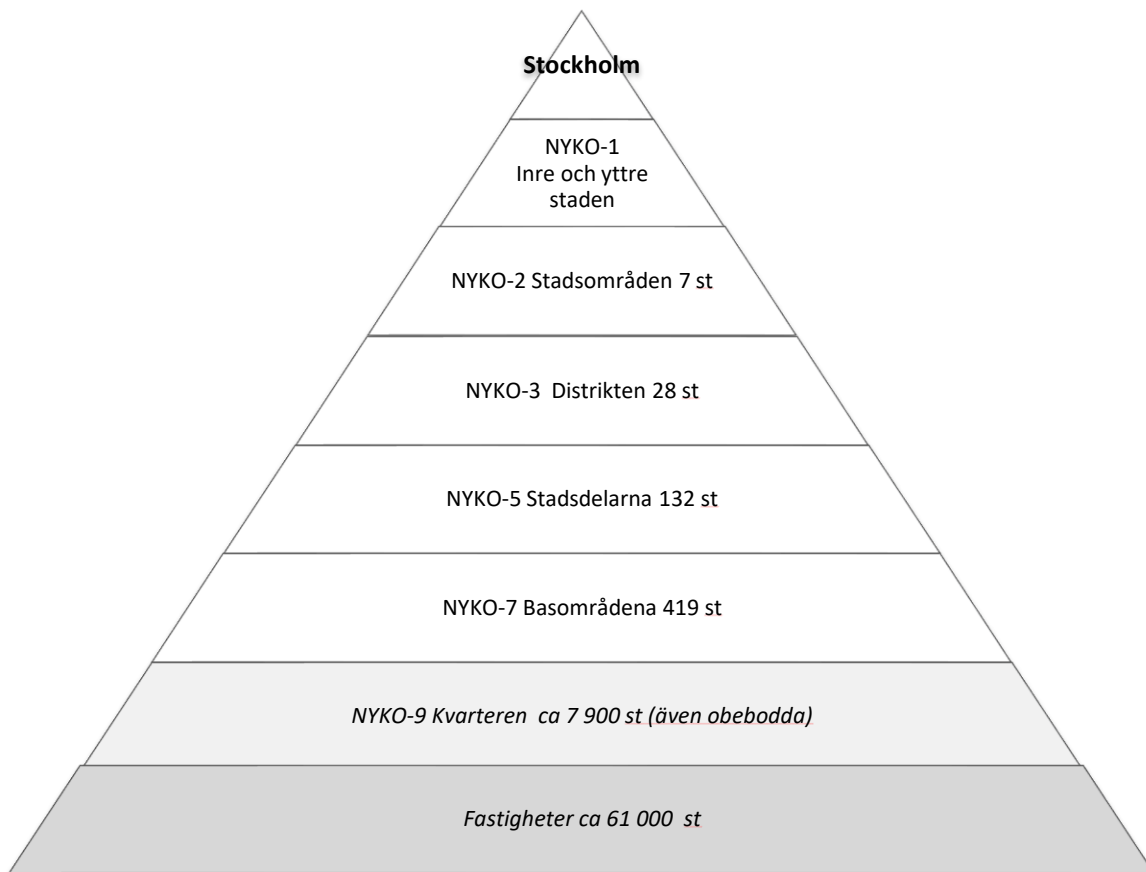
Stockholm

NYKO-1
Inre och yttre staden

NYKO-2 Stadsområden 7 st

NYKO-3 Distrikten 28 st

NYKO-5 Stadsdelarna 132 st

NYKO-7 Basområdena 419 st

NYKO-9 Kvarteren ca 7 900 st (även obebodda)

Fastigheter ca 61 000 st